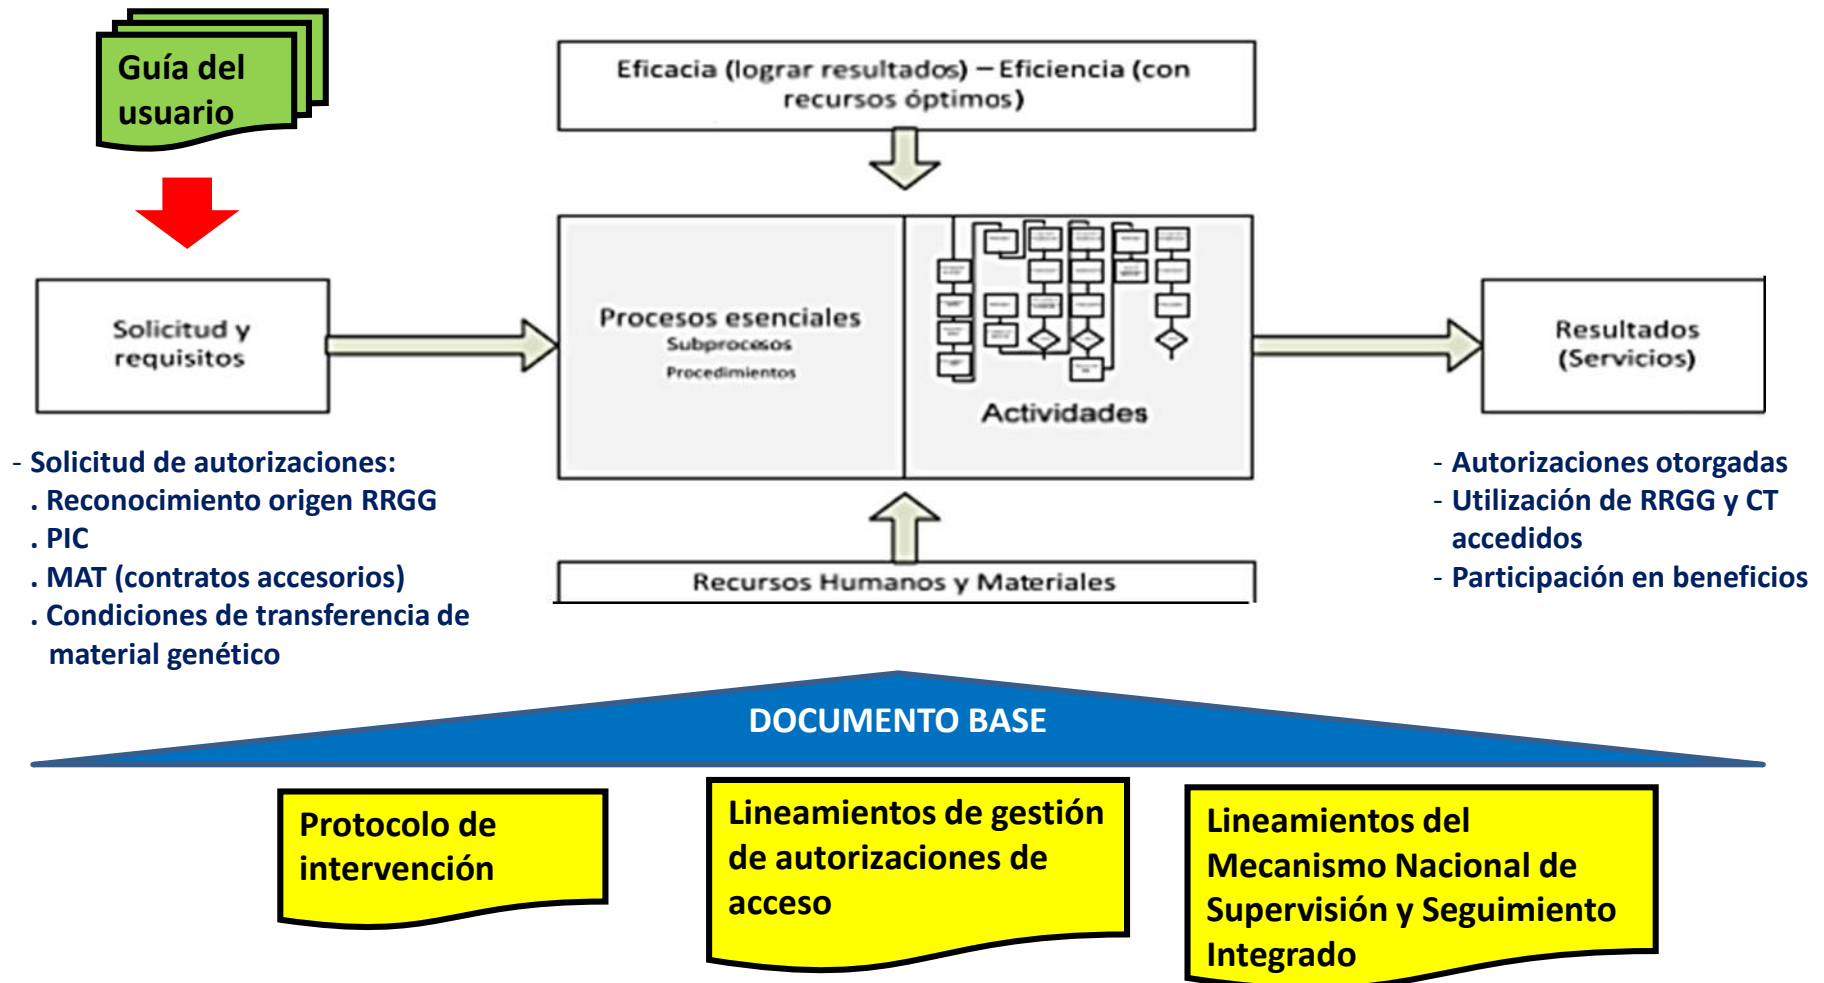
Guía del usuario

Eficacia (lograr resultados) – Eficiencia (con recursos óptimos)

Solicitud y requisitos

Procesos esenciales
Subprocesos
Procedimientos

Actividades

Resultados (Servicios)

- Solicitud de autorizaciones:
. Reconocimiento origen RRGG
. PIC
. MAT (contratos accesorios)
. Condiciones de transferencia de material genético

Recursos Humanos y Materiales

- Autorizaciones otorgadas
- Utilización de RRGG y CT accedidos
- Participación en beneficios

DOCUMENTO BASE

Protocolo de intervención

Lineamientos de gestión de autorizaciones de acceso

Lineamientos del Mecanismo Nacional de Supervisión y Seguimiento Integrado